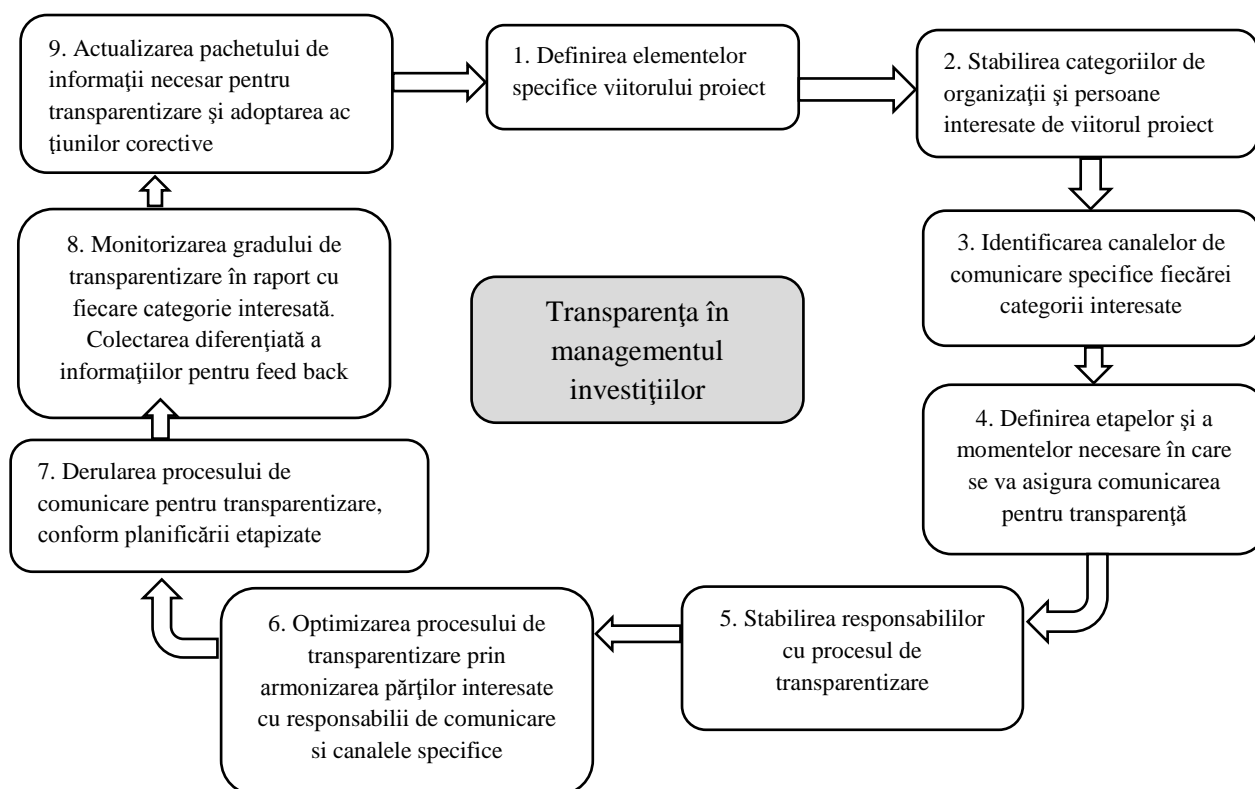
9. Actualizarea pachetului de informaţii necesar pentru transparentizare şi adoptarea ac ţiunilor corective

1. Definirea elementelor specifice viitorului proiect

2. Stabilirea categoriilor de organizaţii şi persoane interesate de viitorul proiect

3. Identificarea canalelor de comunicare specifice fiecărei categorii interesate

4. Definirea etapelor şi a momentelor necesare în care se va asigura comunicarea pentru transparenţă

5. Stabilirea responsabililor cu procesul de transparentizare

6. Optimizarea procesului de transparentizare prin armonizarea părţilor interesate cu responsabilii de comunicare si canalele specifice

7. Derularea procesului de comunicare pentru transparentizare, conform planificării etapizate

8. Monitorizarea gradului de transparentizare în raport cu fiecare categorie interesată. Colectarea diferenţiată a informaţiilor pentru feed back

Transparenţa în managementul investiţiilor